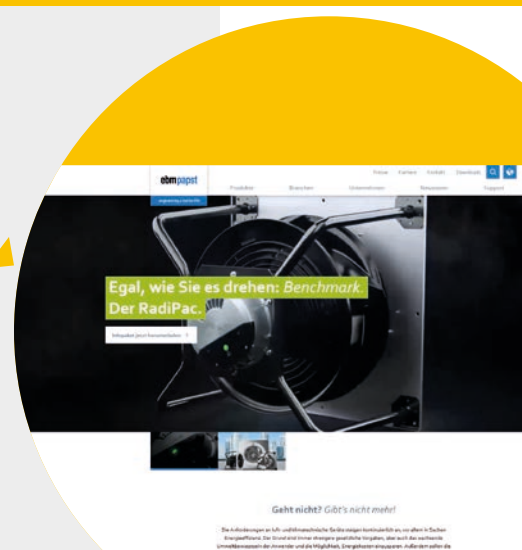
ebmpapst

engineering a better life

Presse Karriere Kontakt Downloads

Produkte Branchen Unternehmen Neuheiten Support

Egal, wie Sie es drehen: Benchmark. Der RadiPac.

Infopaket jetzt herunterladen

Geht nicht? Gibt's nicht mehr!

Die Anforderungen an luft- und klimatechnische Geräte steigen kontinuierlich an, vor allem in Sachen Energieeffizienz. Der Grund sind immer strengere gesetzliche Vorgaben, aber auch das wachsende Umweltbewusstsein der Anwender und die Möglichkeit, Energiekosten einzusparen. Außerdem sollen die